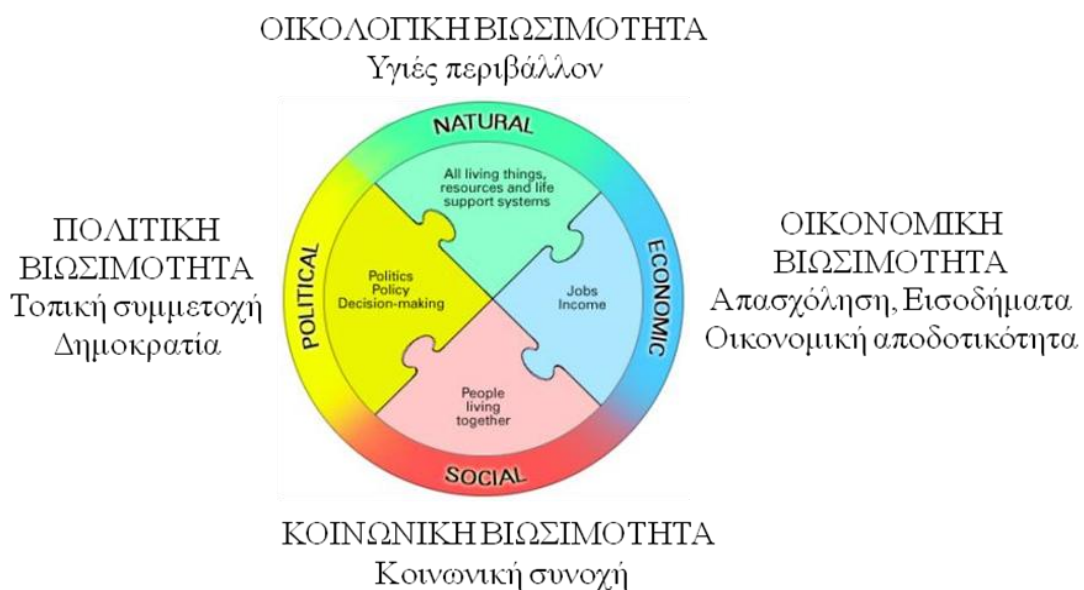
ΟΙΚΟΛΟΓΙΚΗ ΒΙΩΣΙΜΟΤΗΤΑ
Υγιές περιβάλλον

NATURAL

All living things, resources and life support systems

ΠΟΛΙΤΙΚΗ ΒΙΩΣΙΜΟΤΗΤΑ
Τοπική συμμετοχή
Δημοκρατία

POLITICAL

Politics
Policy
Decision-making

Jobs
Income

ECONOMIC

ΟΙΚΟΝΟΜΙΚΗ ΒΙΩΣΙΜΟΤΗΤΑ
Απασχόληση, Εισοδήματα
Οικονομική αποδοτικότητα

People living together

SOCIAL

ΚΟΙΝΩΝΙΚΗ ΒΙΩΣΙΜΟΤΗΤΑ
Κοινωνική συνοχή